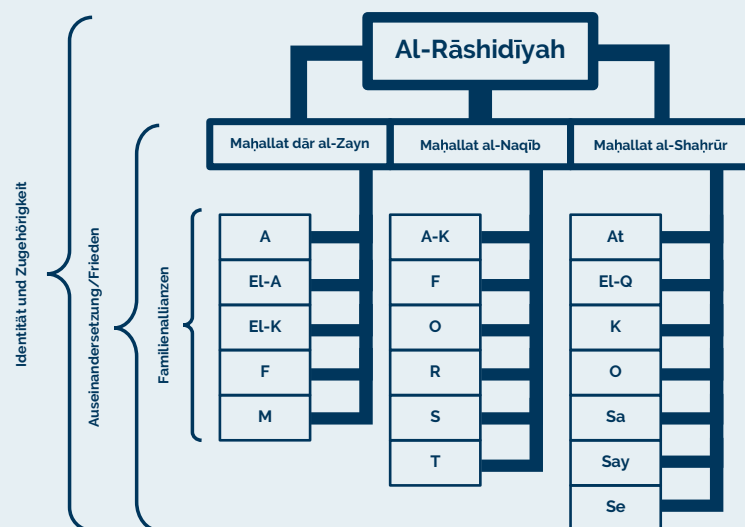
Identität und Zugehörigkeit

Auseinandersetzung/Frieden

Familienallianzen

Al-Rāshidīyah

Maḥallat dār al-Zayn

Maḥallat al-Naqīb

Maḥallat al-Shaḥrūr

A

El-A

El-K

F

M

A-K

F

O

R

S

T

At

El-Q

K

O

Sa

Say

Se